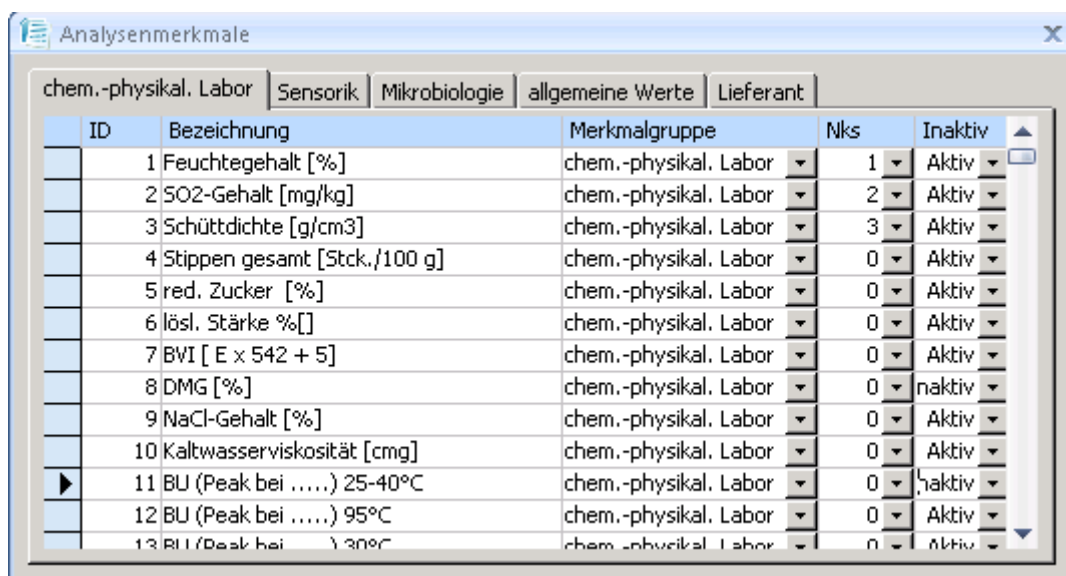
Analysenmerkmale

chem.-physikal. Labor | Sensorik | Mikrobiologie | allgemeine Werte | Lieferant

| ID | Bezeichnung | Merkmalgruppe | Nks | Inaktiv |
|---|---|---|---|---|
| 1 | Feuchtegehalt [%] | chem.-physikal. Labor | 1 | Aktiv |
| 2 | SO2-Gehalt [mg/kg] | chem.-physikal. Labor | 2 | Aktiv |
| 3 | Schüttdichte [g/cm3] | chem.-physikal. Labor | 3 | Aktiv |
| 4 | Stippen gesamt [Stck./100 g] | chem.-physikal. Labor | 0 | Aktiv |
| 5 | red. Zucker [%] | chem.-physikal. Labor | 0 | Aktiv |
| 6 | lösl. Stärke %[] | chem.-physikal. Labor | 0 | Aktiv |
| 7 | BVI [ E x 542 + 5] | chem.-physikal. Labor | 0 | Aktiv |
| 8 | DMG [%] | chem.-physikal. Labor | 0 | naktiv |
| 9 | NaCl-Gehalt [%] | chem.-physikal. Labor | 0 | Aktiv |
| 10 | Kaltwasserviskosität [cmg] | chem.-physikal. Labor | 0 | Aktiv |
| 11 | BU (Peak bei .....) 25-40°C | chem.-physikal. Labor | 0 | naktiv |
| 12 | BU (Peak bei .....) 95°C | chem.-physikal. Labor | 0 | Aktiv |
| 13 | BU (Peak bei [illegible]) 30°C | chem.-physikal. Labor | 0 | Aktiv |